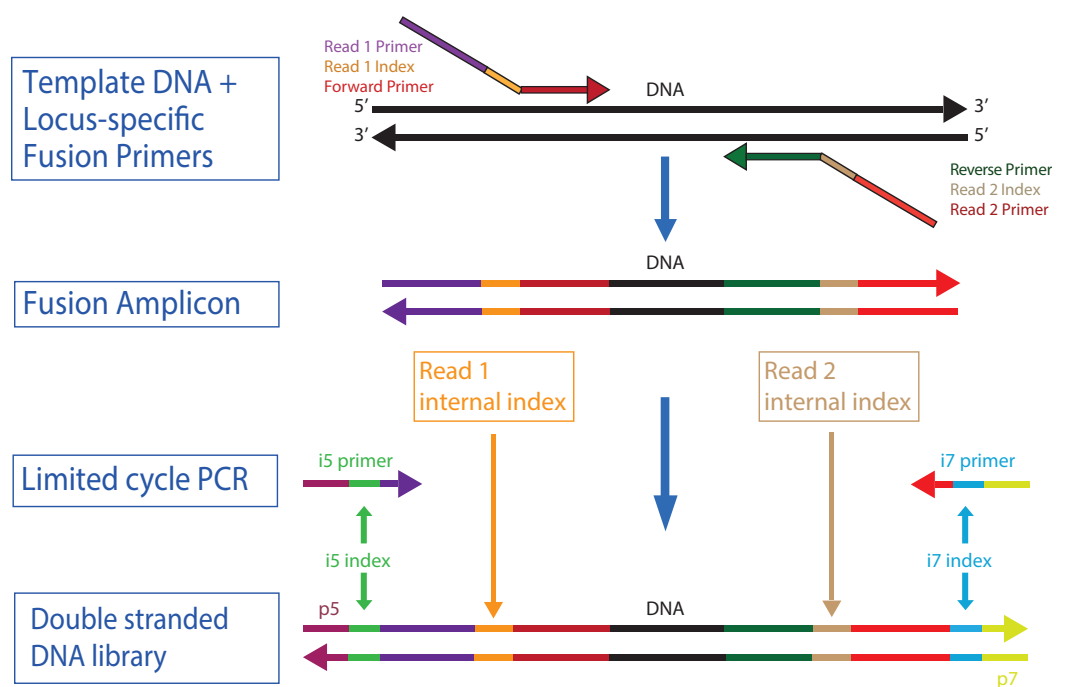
Template DNA + Locus-specific Fusion Primers

Read 1 Primer
Read 1 Index
Forward Primer

DNA

5′
3′
3′
5′

Reverse Primer
Read 2 Index
Read 2 Primer

Fusion Amplicon

DNA

Read 1 internal index

Read 2 internal index

Limited cycle PCR

i5 primer

i7 primer

i5 index

i7 index

Double stranded DNA library

p5

DNA

p7